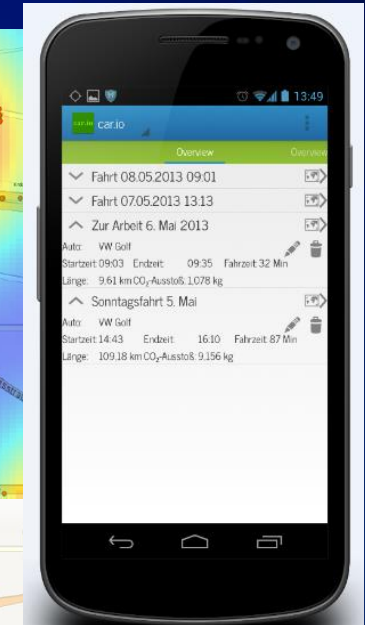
13:49

car.io

Overview

Overview

Fahrt 08.05.2013 09:01

Fahrt 07.05.2013 13:13

Zur Arbeit 6. Mai 2013

Auto: VW Golf

Startzeit: 09:03 Endzeit: 09:35 Fahrzeit: 32 Min

Länge: 9.61 km $CO_2$-Ausstoß: 1.078 kg

Sonntagsfahrt 5. Mai

Auto: VW Golf

Startzeit: 14:43 Endzeit: 16:10 Fahrzeit: 87 Min

Länge: 109.18 km $CO_2$-Ausstoß: 9.156 kg